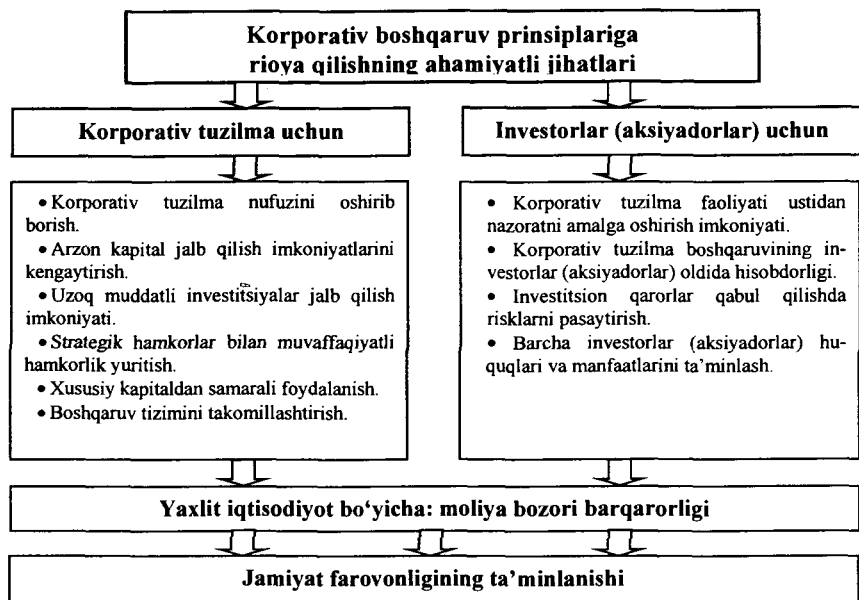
Korporativ boshqaruv prinsiplariga rioya qilishning ahamiyatli jihatlari

Korporativ tuzilma uchun

Investorlar (aksiyadorlar) uchun

• Korporativ tuzilma nufuzini oshirib borish.
• Arzon kapital jalb qilish imkoniyatlarini kengaytirish.
• Uzoq muddatli investitsiyalar jalb qilish imkoniyati.
• Strategik hamkorlar bilan muvaffaqiyatli hamkorlik yuritish.
• Xususiy kapitaldan samarali foydalanish.
• Boshqaruv tizimini takomillashtirish.

• Korporativ tuzilma faoliyati ustidan nazoratni amalga oshirish imkoniyati.
• Korporativ tuzilma boshqaruvining investorlar (aksiyadorlar) oldida hisobdorligi.
• Investitsion qarorlar qabul qilishda risklarni pasaytirish.
• Barcha investorlar (aksiyadorlar) huquqlari va manfaatlarini ta'minlash.

Yaxlit iqtisodiyot bo'yicha: moliya bozori barqarorligi

Jamiyat farovonligining ta'minlanishi